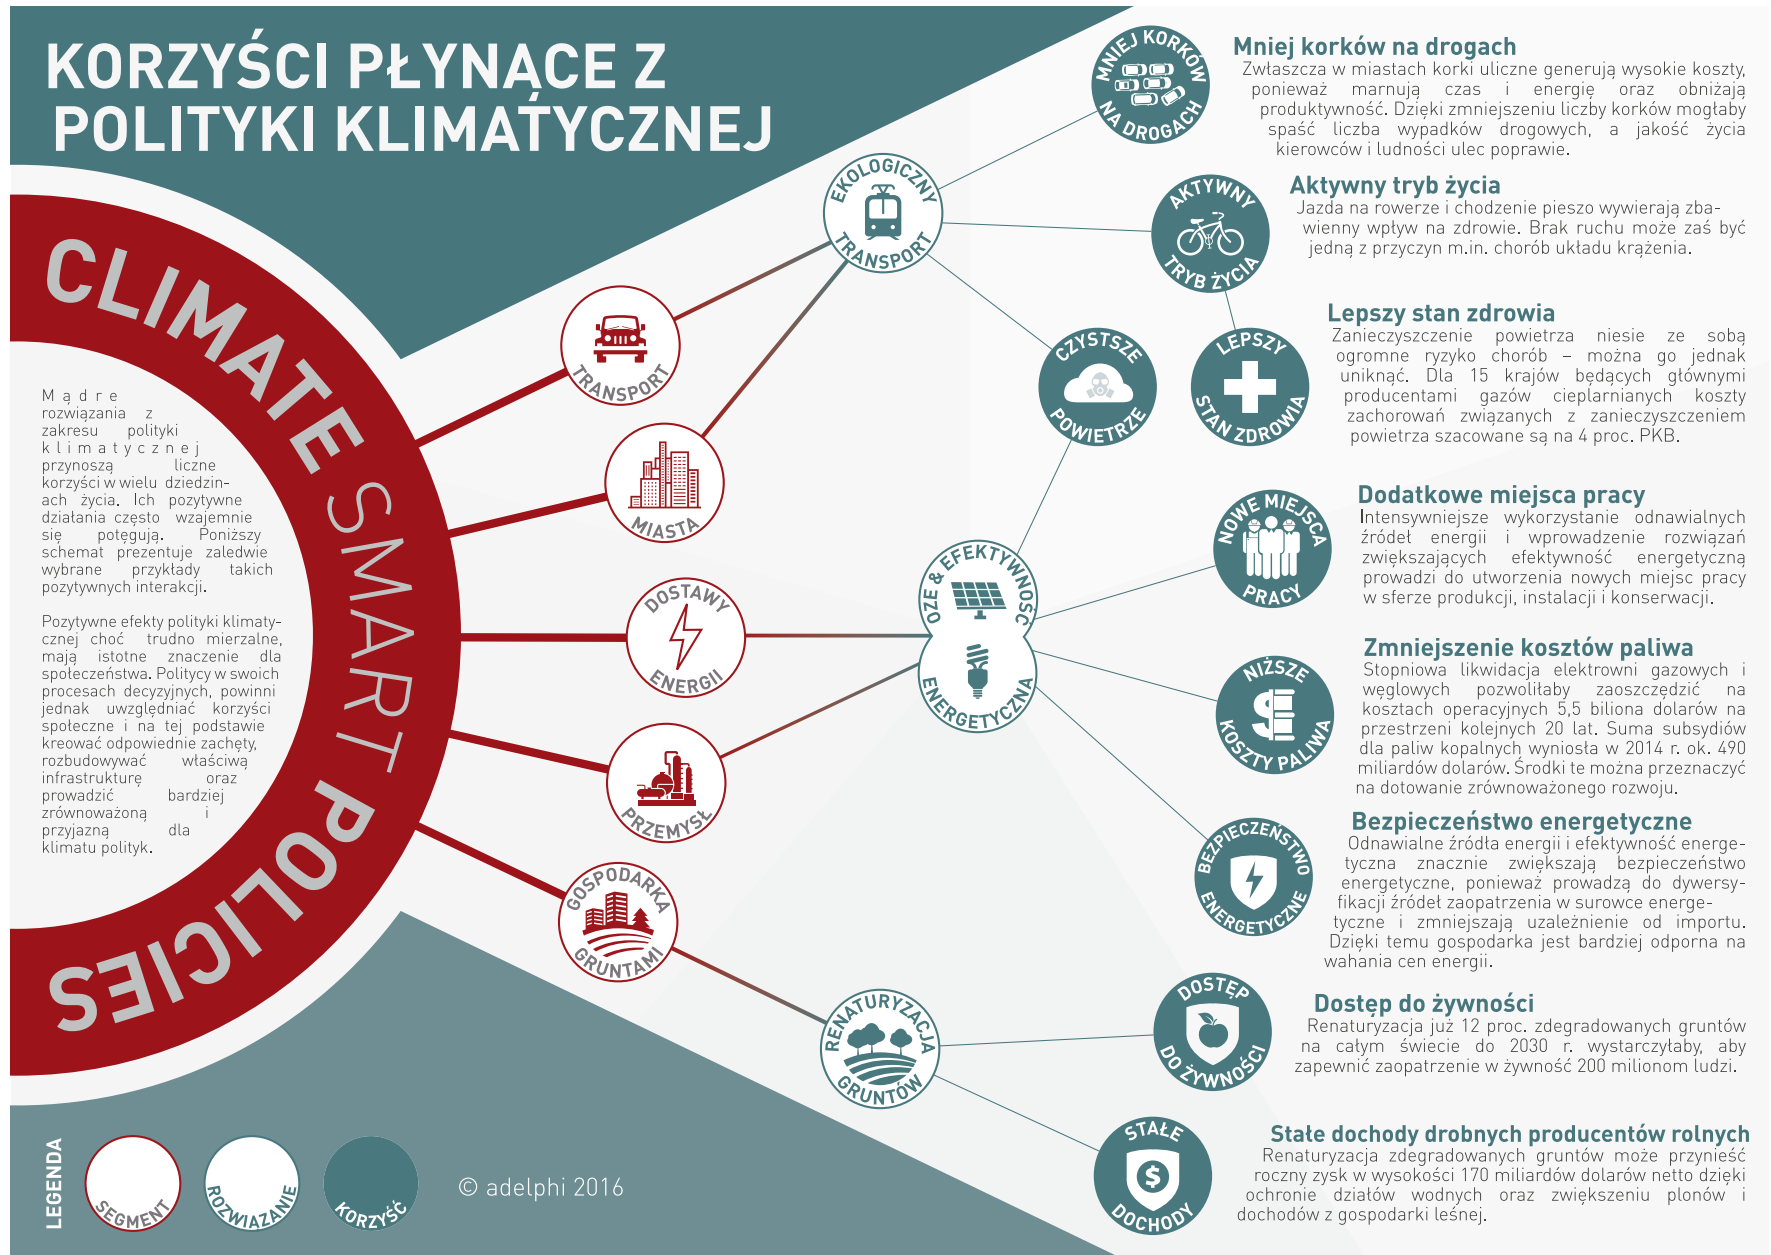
KORZYŚCI PŁYNĄCE Z POLITYKI KLIMATYCZNEJ

CLIMATE SMART POLICIES

Mądre rozwiązania z zakresu polityki klimatycznej przynoszą liczne korzyści w wielu dziedzinach życia. Ich pozytywne działania często wzajemnie się potęgują. Poniższy schemat prezentuje zaledwie wybrane przykłady takich pozytywnych interakcji.

Pozytywne efekty polityki klimatycznej choć trudno mierzalne, mają istotne znaczenie dla społeczeństwa. Politycy w swoich procesach decyzyjnych, powinni jednak uwzględniać korzyści społeczne i na tej podstawie kreować odpowiednie zachęty, rozbudowywać właściwą infrastrukturę oraz prowadzić bardziej zrównoważoną i przyjazną dla klimatu polityk.

TRANSPORT
MIASTA
DOSTAWY ENERGII
PRZEMYSŁ
GOSPODARKA GRUNTAMI
EKOLOGICZNY TRANSPORT
CZYSTSZE POWIETRZE
OZE & EFEKTYWNOŚĆ ENERGETYCZNA
RENATURYZACJA GRUNTÓW
MNIEJ KORKÓW NA DROGACH
AKTYWNY TRYB ŻYCIA
LEPSZY STAN ZDROWIA
NOWE MIEJSCA PRACY
NIŻSZE KOSZTY PALIWA
BEZPIECZEŃSTWO ENERGETYCZNE
DOSTĘP DO ŻYWNOŚCI
STAŁE DOCHODY

Mniej korków na drogach
Zwłaszcza w miastach korki uliczne generują wysokie koszty, ponieważ marnują czas i energię oraz obniżają produktywność. Dzięki zmniejszeniu liczby korków mogłaby spaść liczba wypadków drogowych, a jakość życia kierowców i ludności ulec poprawie.

Aktywny tryb życia
Jazda na rowerze i chodzenie pieszo wywierają zbawienny wpływ na zdrowie. Brak ruchu może zaś być jedną z przyczyn m.in. chorób układu krążenia.

Lepszy stan zdrowia
Zanieczyszczenie powietrza niesie ze sobą ogromne ryzyko chorób – można go jednak uniknąć. Dla 15 krajów będących głównymi producentami gazów cieplarnianych koszty zachorowań związanych z zanieczyszczeniem powietrza szacowane są na 4 proc. PKB.

Dodatkowe miejsca pracy
Intensywniejsze wykorzystanie odnawialnych źródeł energii i wprowadzenie rozwiązań zwiększających efektywność energetyczną prowadzi do utworzenia nowych miejsc pracy w sferze produkcji, instalacji i konserwacji.

Zmniejszenie kosztów paliwa
Stopniowa likwidacja elektrowni gazowych i węglowych pozwolitaby zaoszczędzić na kosztach operacyjnych 5,5 biliona dolarów na przestrzeni kolejnych 20 lat. Suma subsydiów dla paliw kopalnych wyniosła w 2014 r. ok. 490 miliardów dolarów. Środki te można przeznaczyć na dotowanie zrównoważonego rozwoju.

Bezpieczeństwo energetyczne
Odnawialne źródła energii i efektywność energetyczna znacznie zwiększają bezpieczeństwo energetyczne, ponieważ prowadzą do dywersyfikacji źródeł zaopatrzenia w surowce energetyczne i zmniejszają uzależnienie od importu. Dzięki temu gospodarka jest bardziej odporna na wahania cen energii.

Dostęp do żywności
Renaturyzacja już 12 proc. zdegradowanych gruntów na całym świecie do 2030 r. wystarczyłaby, aby zapewnić zaopatrzenie w żywność 200 milionom ludzi.

Stałe dochody drobnych producentów rolnych
Renaturyzacja zdegradowanych gruntów może przynieść roczny zysk w wysokości 170 miliardów dolarów netto dzięki ochronie działów wodnych oraz zwiększeniu plonów i dochodów z gospodarki leśnej.

LEGENDA
SEGMENT
ROZWIĄZANIE
KORZYŚĆ
© adelphi 2016